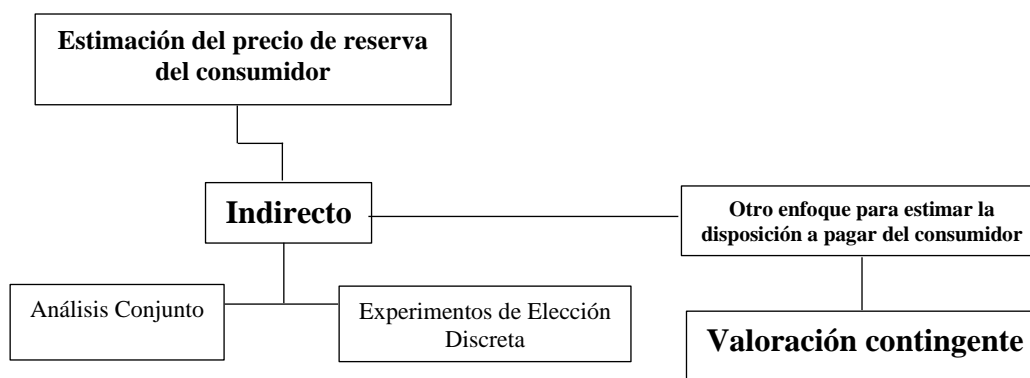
Estimación del precio de reserva del consumidor

Indirecto

Otro enfoque para estimar la disposición a pagar del consumidor

Análisis Conjunto

Experimentos de Elección Discreta

Valoración contingente